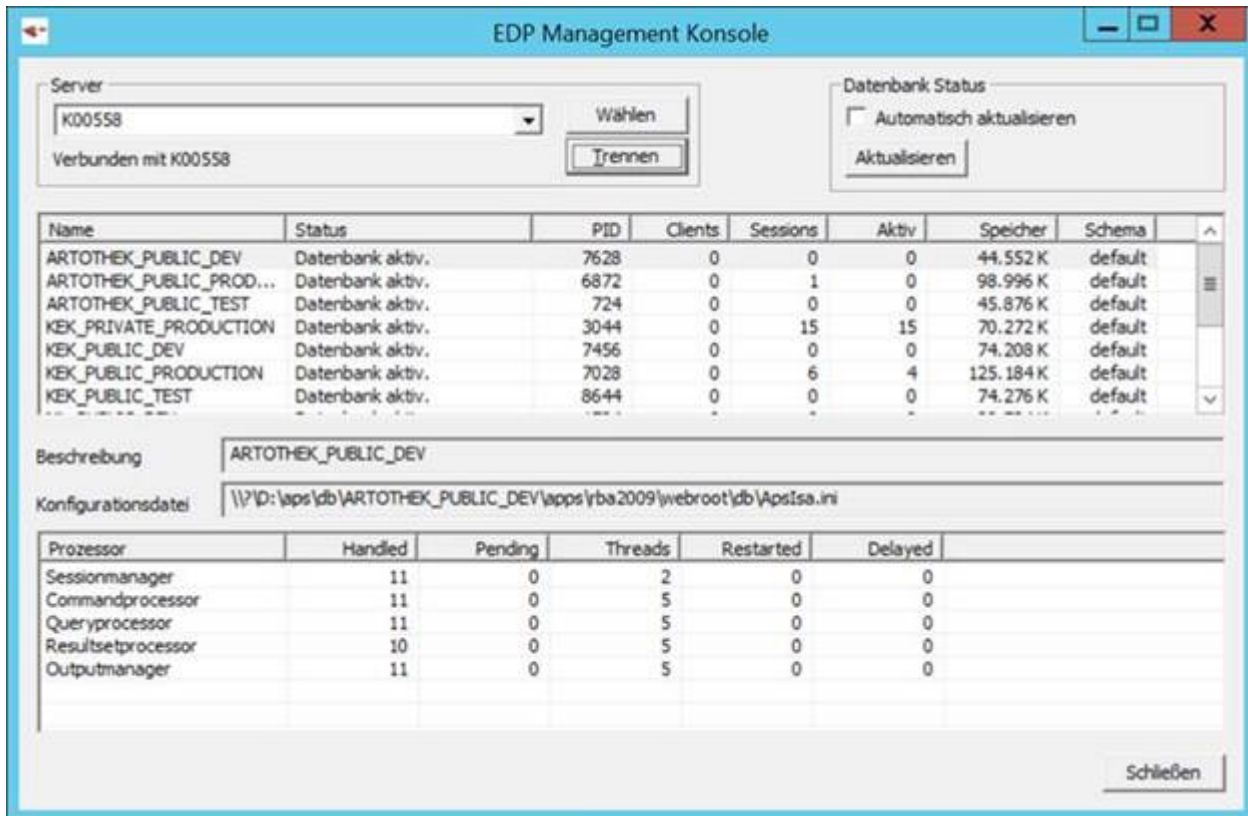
EDP Management Konsole

Server
K00558
Verbunden mit K00558
Wählen
Trennen

Datenbank Status
Automatisch aktualisieren
Aktualisieren

| Name | Status | PID | Clients | Sessions | Aktiv | Speicher | Schema |
|---|---|---|---|---|---|---|---|
| ARTOTHEK_PUBLIC_DEV | Datenbank aktiv. | 7628 | 0 | 0 | 0 | 44.552 K | default |
| ARTOTHEK_PUBLIC_PROD... | Datenbank aktiv. | 6872 | 0 | 1 | 0 | 98.996 K | default |
| ARTOTHEK_PUBLIC_TEST | Datenbank aktiv. | 724 | 0 | 0 | 0 | 45.876 K | default |
| KEK_PRIVATE_PRODUCTION | Datenbank aktiv. | 3044 | 0 | 15 | 15 | 70.272 K | default |
| KEK_PUBLIC_DEV | Datenbank aktiv. | 7456 | 0 | 0 | 0 | 74.208 K | default |
| KEK_PUBLIC_PRODUCTION | Datenbank aktiv. | 7028 | 0 | 6 | 4 | 125.184 K | default |
| KEK_PUBLIC_TEST | Datenbank aktiv. | 8644 | 0 | 0 | 0 | 74.276 K | default |

Beschreibung
ARTOTHEK_PUBLIC_DEV

Konfigurationsdatei
\\?\D:\aps\db\ARTOTHEK_PUBLIC_DEV\apps\rba2009\webroot\db\ApsIsa.ini

| Prozessor | Handled | Pending | Threads | Restarted | Delayed |
|---|---|---|---|---|---|
| Sessionmanager | 11 | 0 | 2 | 0 | 0 |
| Commandprocessor | 11 | 0 | 5 | 0 | 0 |
| Queryprocessor | 11 | 0 | 5 | 0 | 0 |
| Resultsetprocessor | 10 | 0 | 5 | 0 | 0 |
| Outputmanager | 11 | 0 | 5 | 0 | 0 |

Schließen